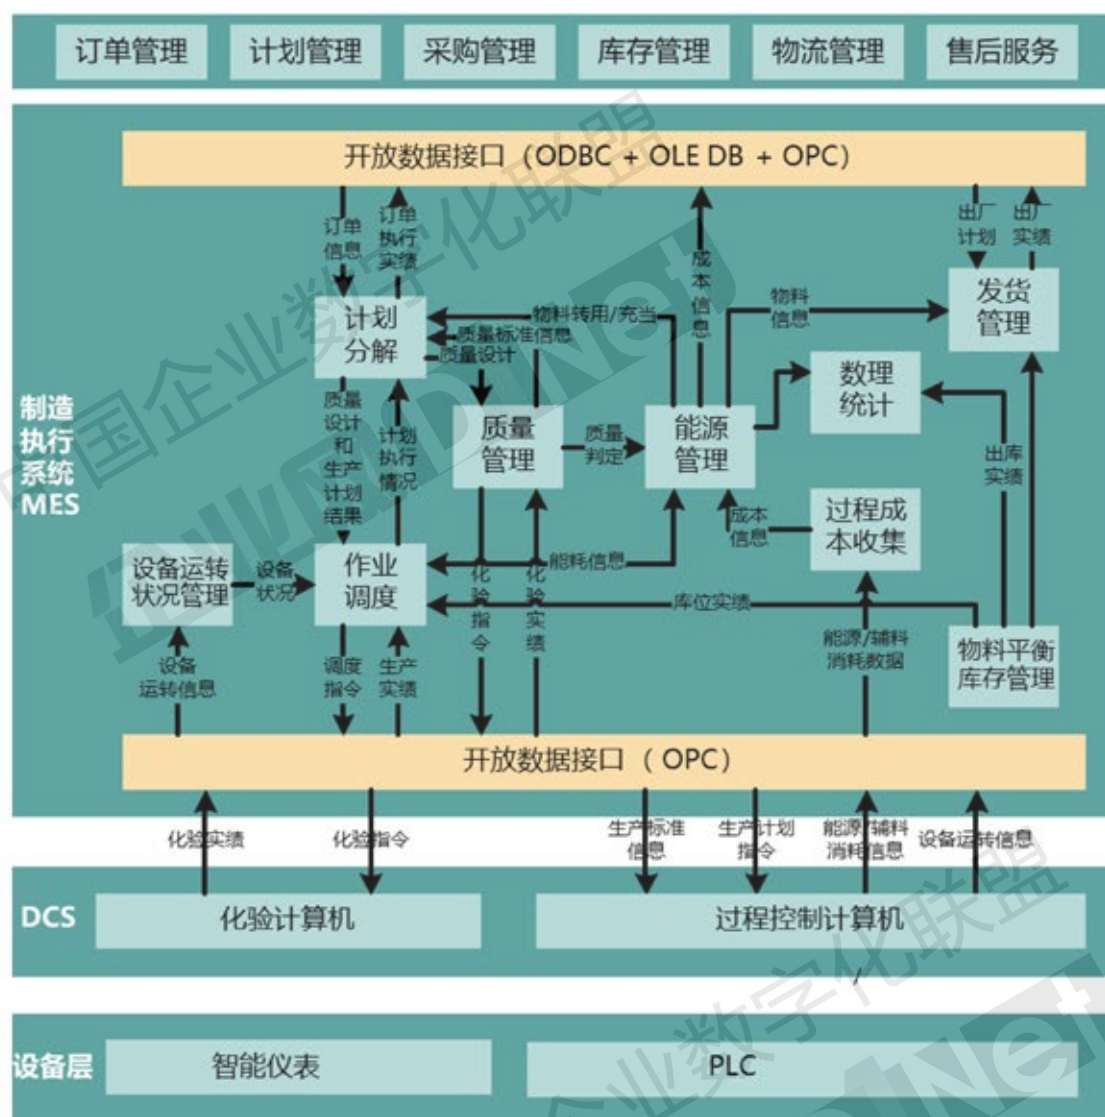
订单管理 计划管理 采购管理 库存管理 物流管理 售后服务

开放数据接口（ODBC + OLE DB + OPC）

订单信息
订单执行实绩
成本信息
出厂计划
出厂实绩
计划分解
物料转用/充当
质量标准信息
质量设计
物料信息
发货管理
数理统计
制造执行系统MES
质量设计和生产计划结果
计划执行情况
质量管理
质量判定
能源管理
出库实绩
成本信息
过程成本收集
设备运转状况管理
设备状况
作业调度
能耗信息
化验指令
化验实绩
库位实绩
设备运转信息
调度指令
生产实绩
能源/辅料消耗数据
物料平衡库存管理

开放数据接口（OPC）

化验实绩
化验指令
生产标准信息
生产计划指令
能源/辅料消耗信息
设备运转信息

DCS
化验计算机
过程控制计算机

设备层
智能仪表
PLC

国企业数字化联盟
企业数字化联盟